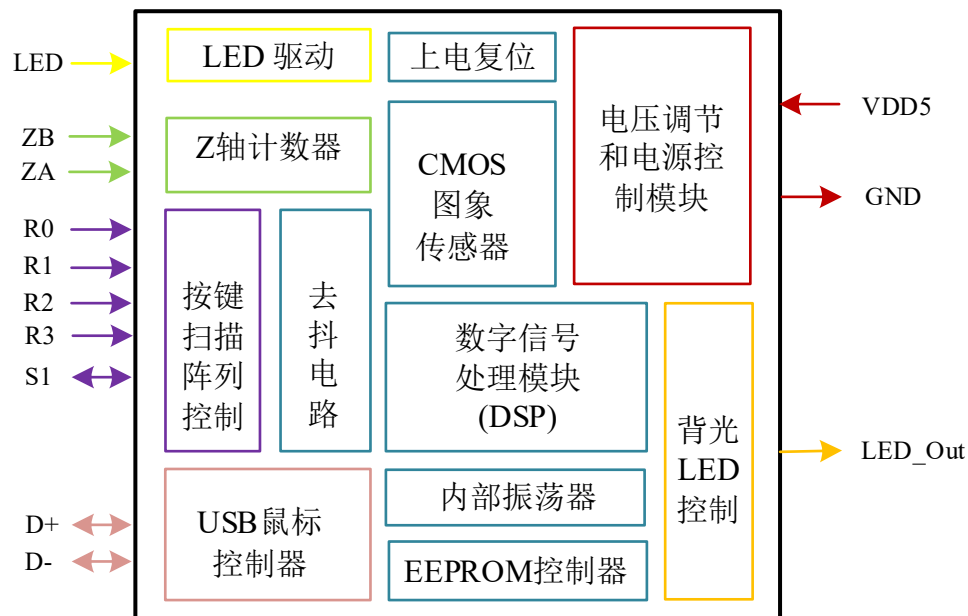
LED
ZB
ZA
R0
R1
R2
R3
S1
D+
D-

LED 驱动

Z轴计数器

按键扫描阵列控制

去抖电路

USB鼠标控制器

上电复位

CMOS图象传感器

数字信号处理模块(DSP)

内部振荡器

EEPROM控制器

电压调节和电源控制模块

背光LED控制

VDD5
GND
LED_Out